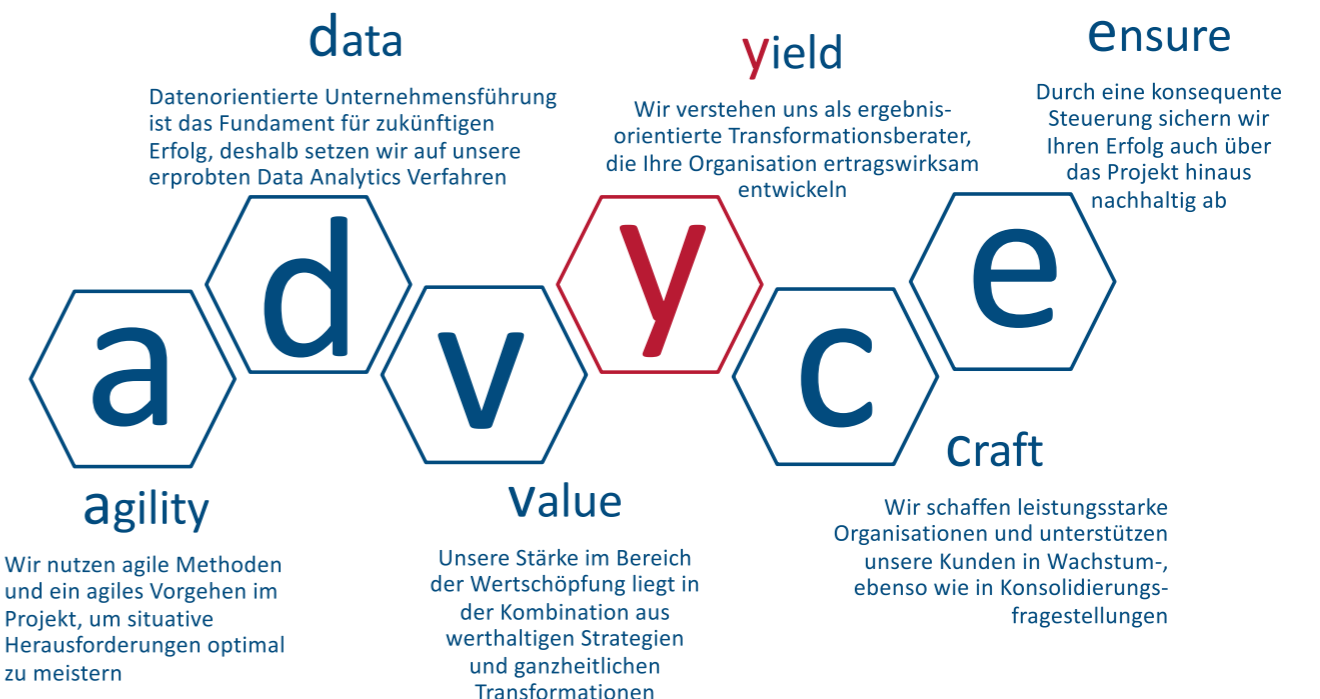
data

Datenorientierte Unternehmensführung ist das Fundament für zukünftigen Erfolg, deshalb setzen wir auf unsere erprobten Data Analytics Verfahren

yield

Wir verstehen uns als ergebnisorientierte Transformationsberater, die Ihre Organisation ertragswirksam entwickeln

ensure

Durch eine konsequente Steuerung sichern wir Ihren Erfolg auch über das Projekt hinaus nachhaltig ab

a d v y c e

agility

Wir nutzen agile Methoden und ein agiles Vorgehen im Projekt, um situative Herausforderungen optimal zu meistern

value

Unsere Stärke im Bereich der Wertschöpfung liegt in der Kombination aus werthaltigen Strategien und ganzheitlichen Transformationen

craft

Wir schaffen leistungsstarke Organisationen und unterstützen unsere Kunden in Wachstum-, ebenso wie in Konsolidierungsfragestellungen